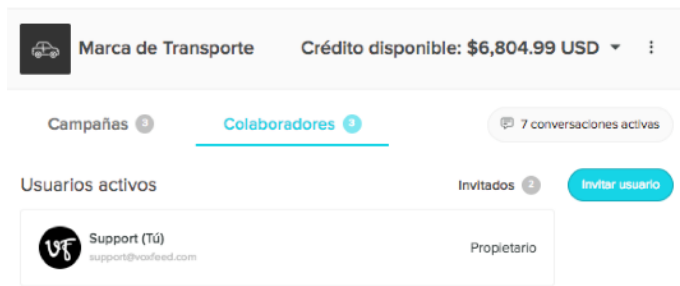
Marca de Transporte

Crédito disponible: $6,804.99 USD

Campañas 3

Colaboradores 3

7 conversaciones activas

Usuarios activos

Invitados 2

Invitar usuario

VF

Support (Tú)

support@voxfeed.com

Propietario